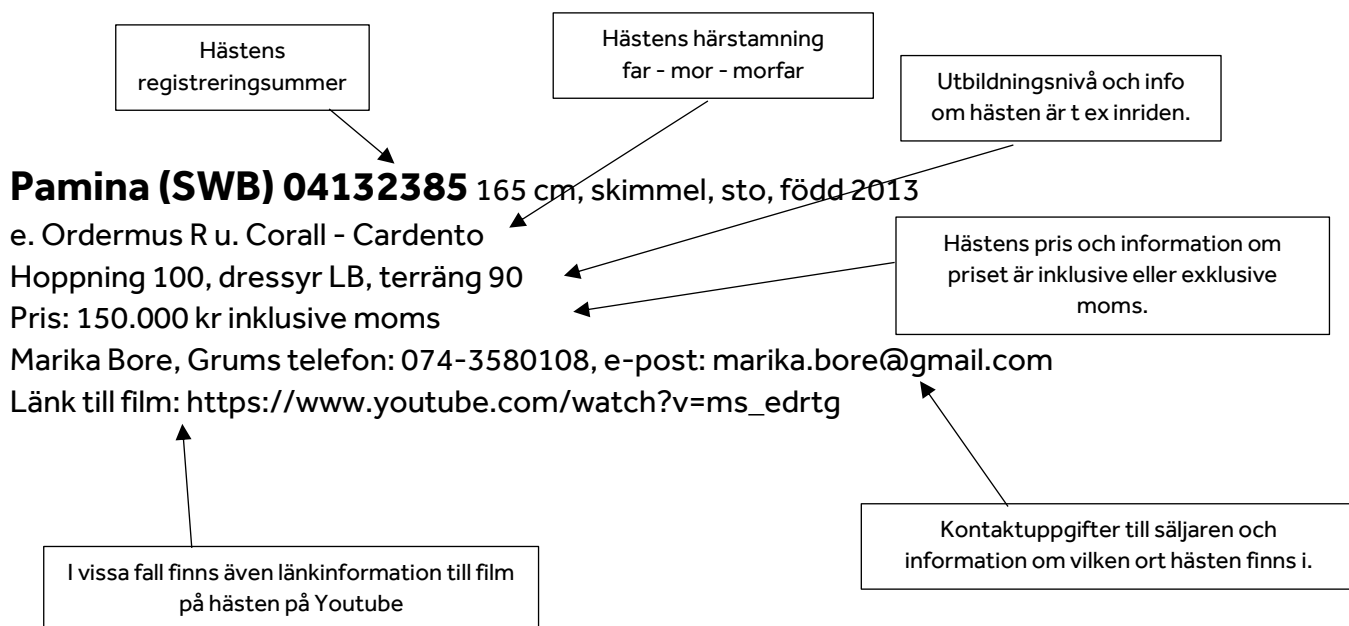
Hästens registreringsummer

Hästens härstamning
far - mor - morfar

Utbildningsnivå och info om hästen är t ex inriden.

**Pamina (SWB) 04132385** 165 cm, skimmel, sto, född 2013
e. Ordermus R u. Corall - Cardento
Hoppning 100, dressyr LB, terräng 90
Pris: 150.000 kr inklusive moms
Marika Bore, Grums telefon: 074-3580108, e-post: marika.bore@gmail.com
Länk till film: https://www.youtube.com/watch?v=ms_edrtg

Hästens pris och information om priset är inklusive eller exklusive moms.

I vissa fall finns även länkinformation till film på hästen på Youtube

Kontaktuppgifter till säljaren och information om vilken ort hästen finns i.